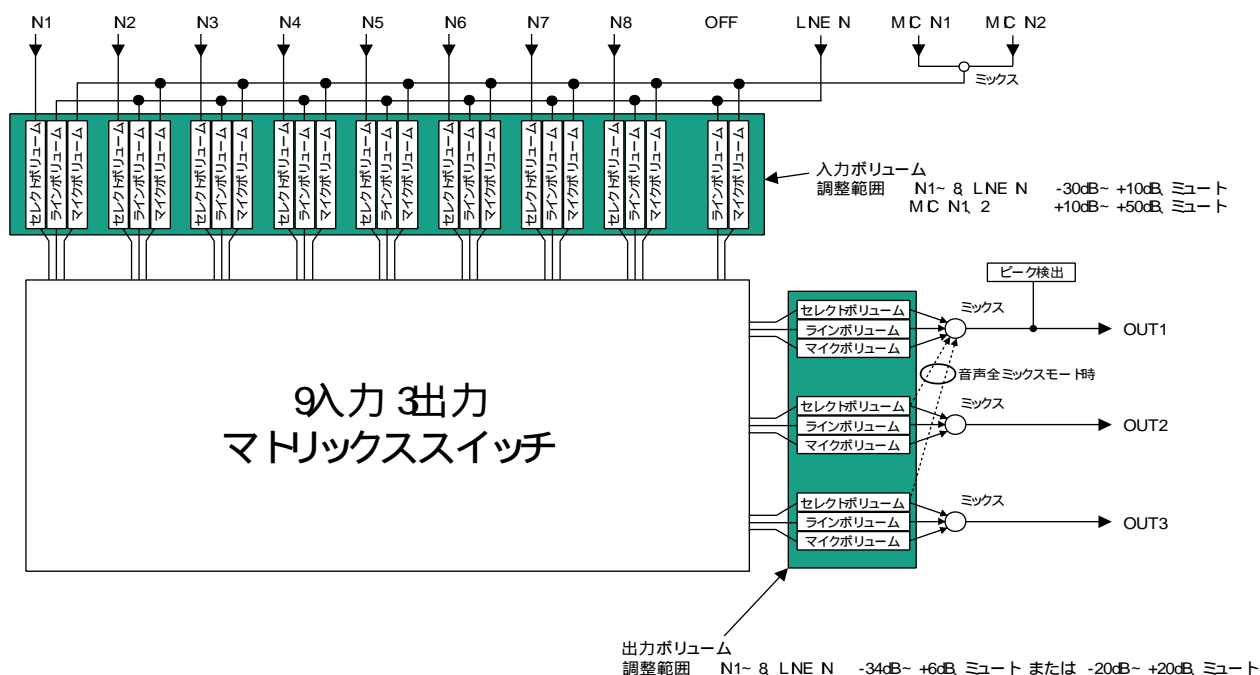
N1 N2 N3 N4 N5 N6 N7 N8 OFF LNE N MC N1 MC N2

ミックス

セレクトボリューム ラインボリューム マイクボリューム
セレクトボリューム ラインボリューム マイクボリューム
セレクトボリューム ラインボリューム マイクボリューム
セレクトボリューム ラインボリューム マイクボリューム
セレクトボリューム ラインボリューム マイクボリューム
セレクトボリューム ラインボリューム マイクボリューム
セレクトボリューム ラインボリューム マイクボリューム
セレクトボリューム ラインボリューム マイクボリューム
ラインボリューム マイクボリューム

入力ボリューム
調整範囲 N1~ 8, LNE N -30dB~ +10dB, ミュート
MC N1, 2 +10dB~ +50dB, ミュート

ピーク検出

9入力 3出力
マトリックススイッチ

セレクトボリューム
ラインボリューム
マイクボリューム
ミックス
OUT1

音声全ミックスモード時

セレクトボリューム
ラインボリューム
マイクボリューム
ミックス
OUT2

セレクトボリューム
ラインボリューム
マイクボリューム
ミックス
OUT3

出力ボリューム
調整範囲 N1~ 8, LNE N -34dB~ +6dB, ミュート または -20dB~ +20dB, ミュート